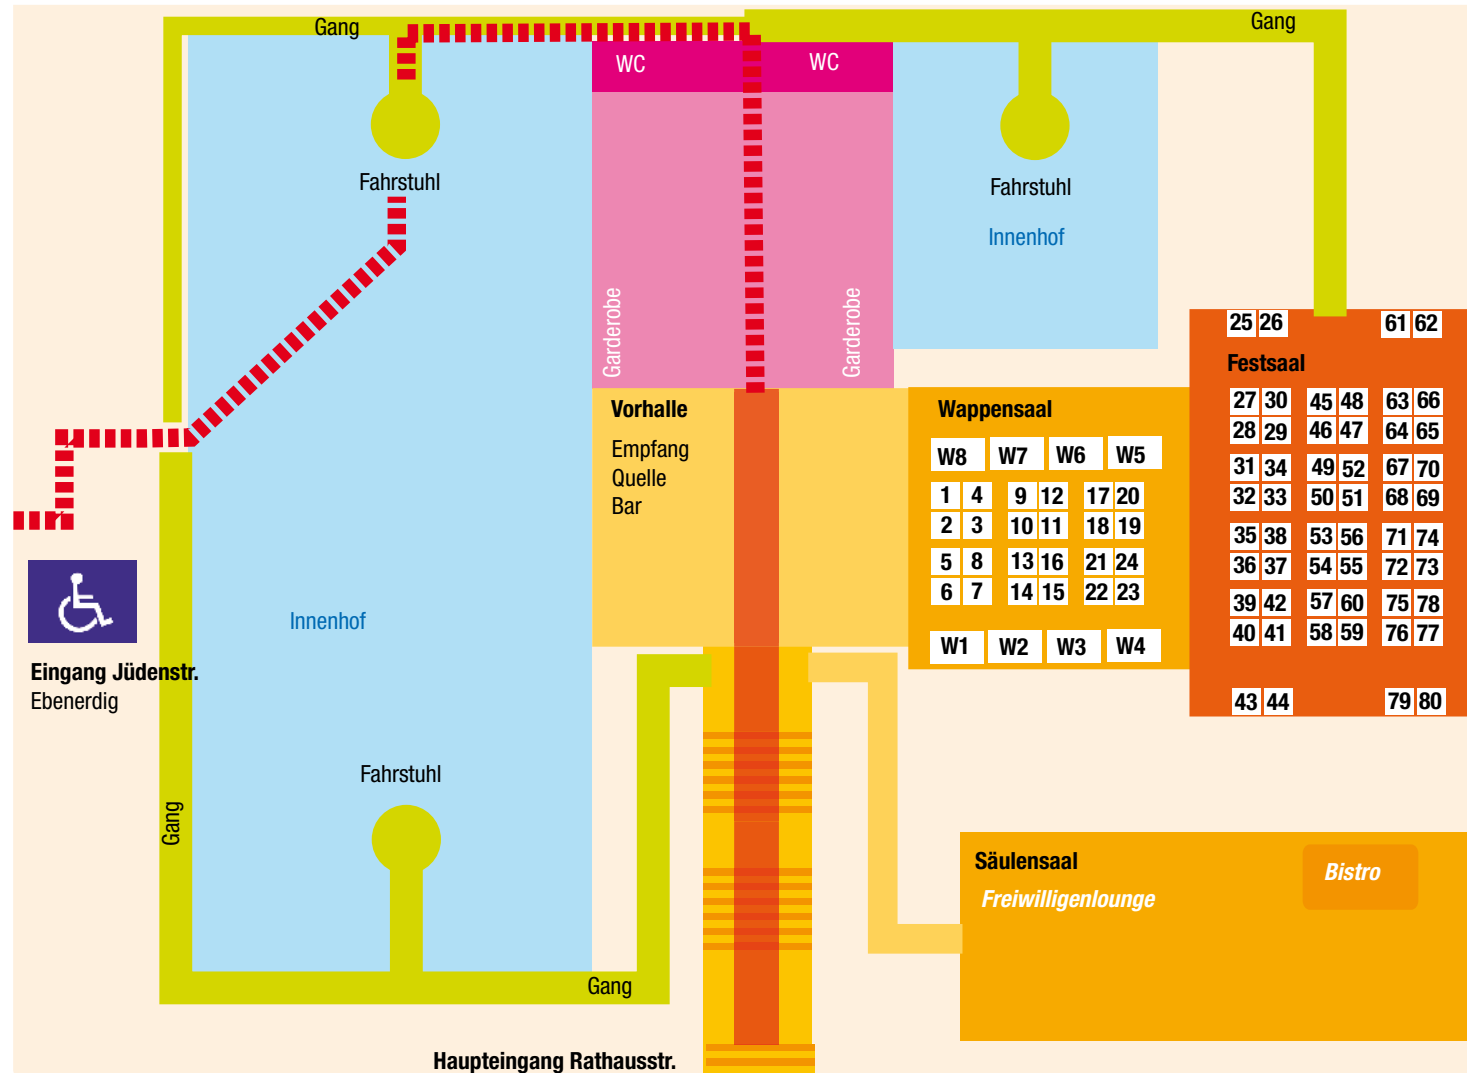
Gang
WC
WC
Gang
Fahrstuhl
Fahrstuhl
Innenhof
Garderobe
Garderobe
25 26
61 62
Festsaal
Vorhalle
Empfang
Quelle
Bar
Wappensaal
W8 W7 W6 W5
1 4 9 12 17 20
2 3 10 11 18 19
5 8 13 16 21 24
6 7 14 15 22 23
W1 W2 W3 W4
27 30 45 48 63 66
28 29 46 47 64 65
31 34 49 52 67 70
32 33 50 51 68 69
35 38 53 56 71 74
36 37 54 55 72 73
39 42 57 60 75 78
40 41 58 59 76 77
43 44 79 80
Innenhof
Eingang Jüdenstr.
Ebenerdig
Fahrstuhl
Gang
Säulensaal
Freiwilligenlounge
Bistro
Gang
Haupteingang Rathausstr.